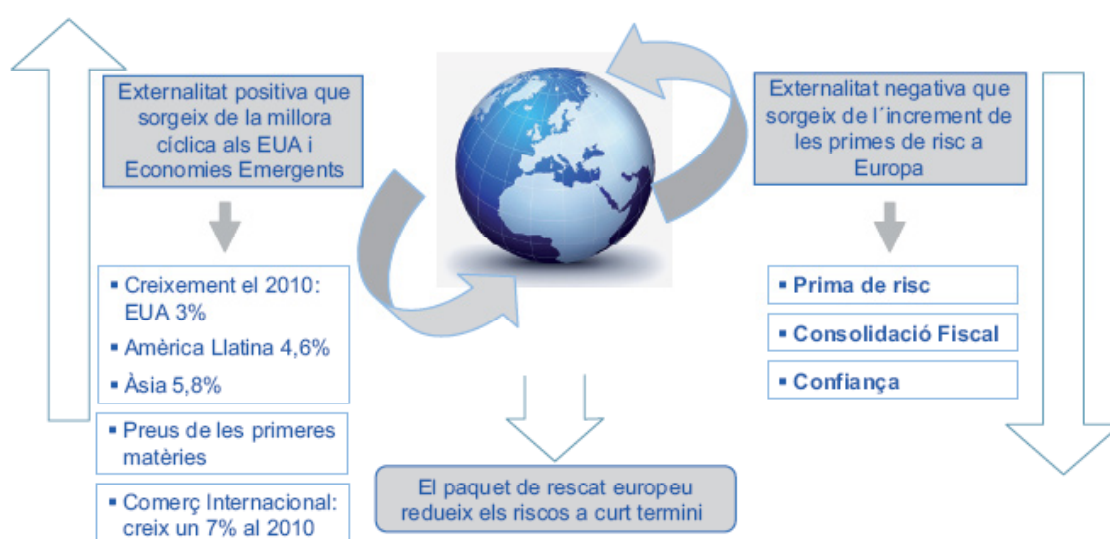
Externalitat positiva que sorgeix de la millora cíclica als EUA i Economies Emergents

▪ Creixement el 2010: EUA 3%
▪ Amèrica Llatina 4,6%
▪ Àsia 5,8%

▪ Preus de les primeres matèries

▪ Comerç Internacional: creix un 7% al 2010

Externalitat negativa que sorgeix de l´increment de les primes de risc a Europa

▪ Prima de risc

▪ Consolidació Fiscal

▪ Confiança

El paquet de rescat europeu redueix els riscos a curt termini